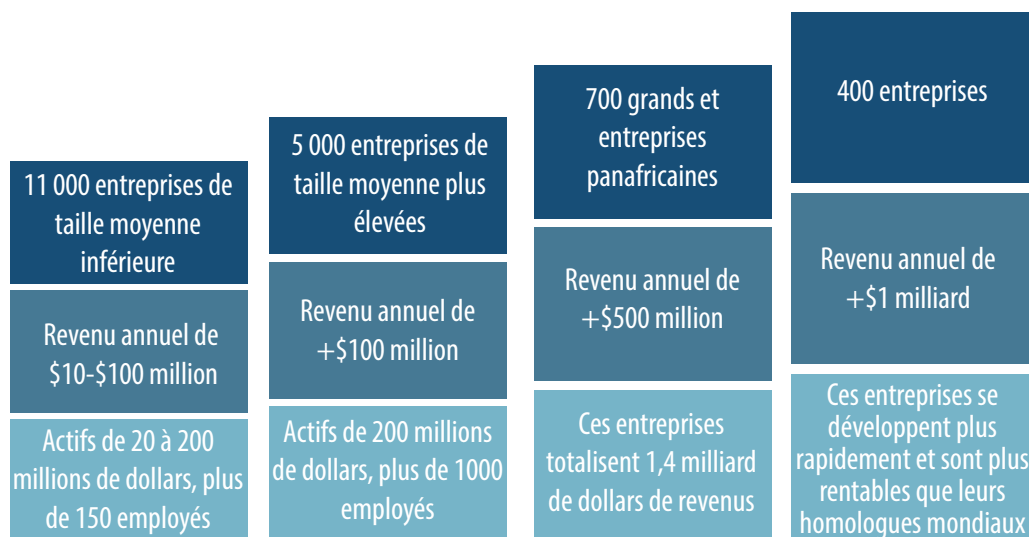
11 000 entreprises de taille moyenne inférieure

Revenu annuel de $10-$100 million

Actifs de 20 à 200 millions de dollars, plus de 150 employés

5 000 entreprises de taille moyenne plus élevées

Revenu annuel de +$100 million

Actifs de 200 millions de dollars, plus de 1000 employés

700 grands et entreprises panafricaines

Revenu annuel de +$500 million

Ces entreprises totalisent 1,4 milliard de dollars de revenus

400 entreprises

Revenu annuel de +$1 milliard

Ces entreprises se développent plus rapidement et sont plus rentables que leurs homologues mondiaux